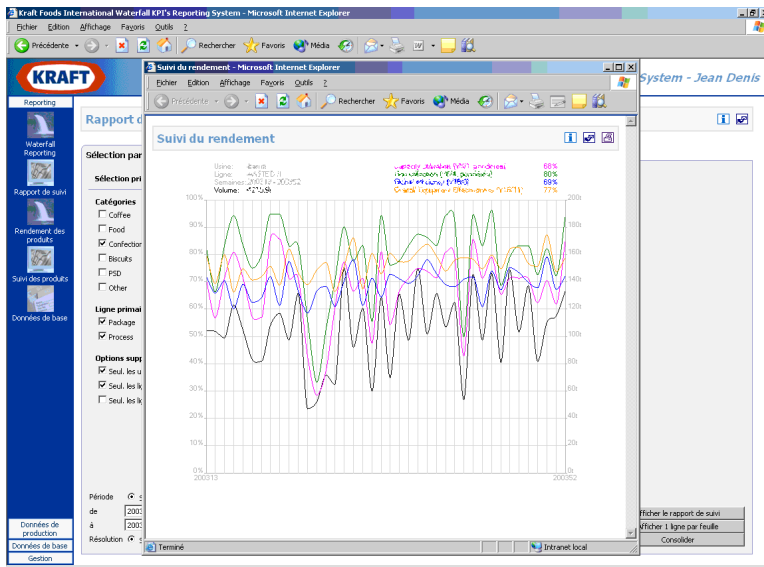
Kraft Foods International Waterfall KPI's Reporting System - Microsoft Internet Explorer

Fichier Edition Affichage Favoris Outils ?

Précédente Rechercher Favoris Média

KRAFT

System - Jean Denis

Reporting

Waterfall Reporting

Rapport de suivi

Rendement des produits

Suivi des produits

Données de base

Rapport d

Sélection par

Sélection pri

Catégories

Coffee

Food

Confection

Biscuits

PSD

Other

Ligne primai

Package

Process

Options supp

Seul. les u

Seul. les li

Seul. les lo

Période

de 2003

à 2003

Résolution

Données de production

Données de base

Gestion

Afficher le rapport de suivi

Afficher 1 ligne par feuille

Consolider

Suivi du rendement - Microsoft Internet Explorer

Fichier Edition Affichage Favoris Outils ?

Précédente Rechercher Favoris Média

Suivi du rendement

Usine: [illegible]
Ligne: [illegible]
Semaines: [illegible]
Volume: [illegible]

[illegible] 68%
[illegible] 80%
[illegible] 69%
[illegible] 77%

100% 90% 80% 70% 60% 50% 40% 30% 20% 10% 0%

200k 180k 160k 140k 120k 100k 80k 60k 40k 20k 0k

200313 200352

Terminé

Intranet local